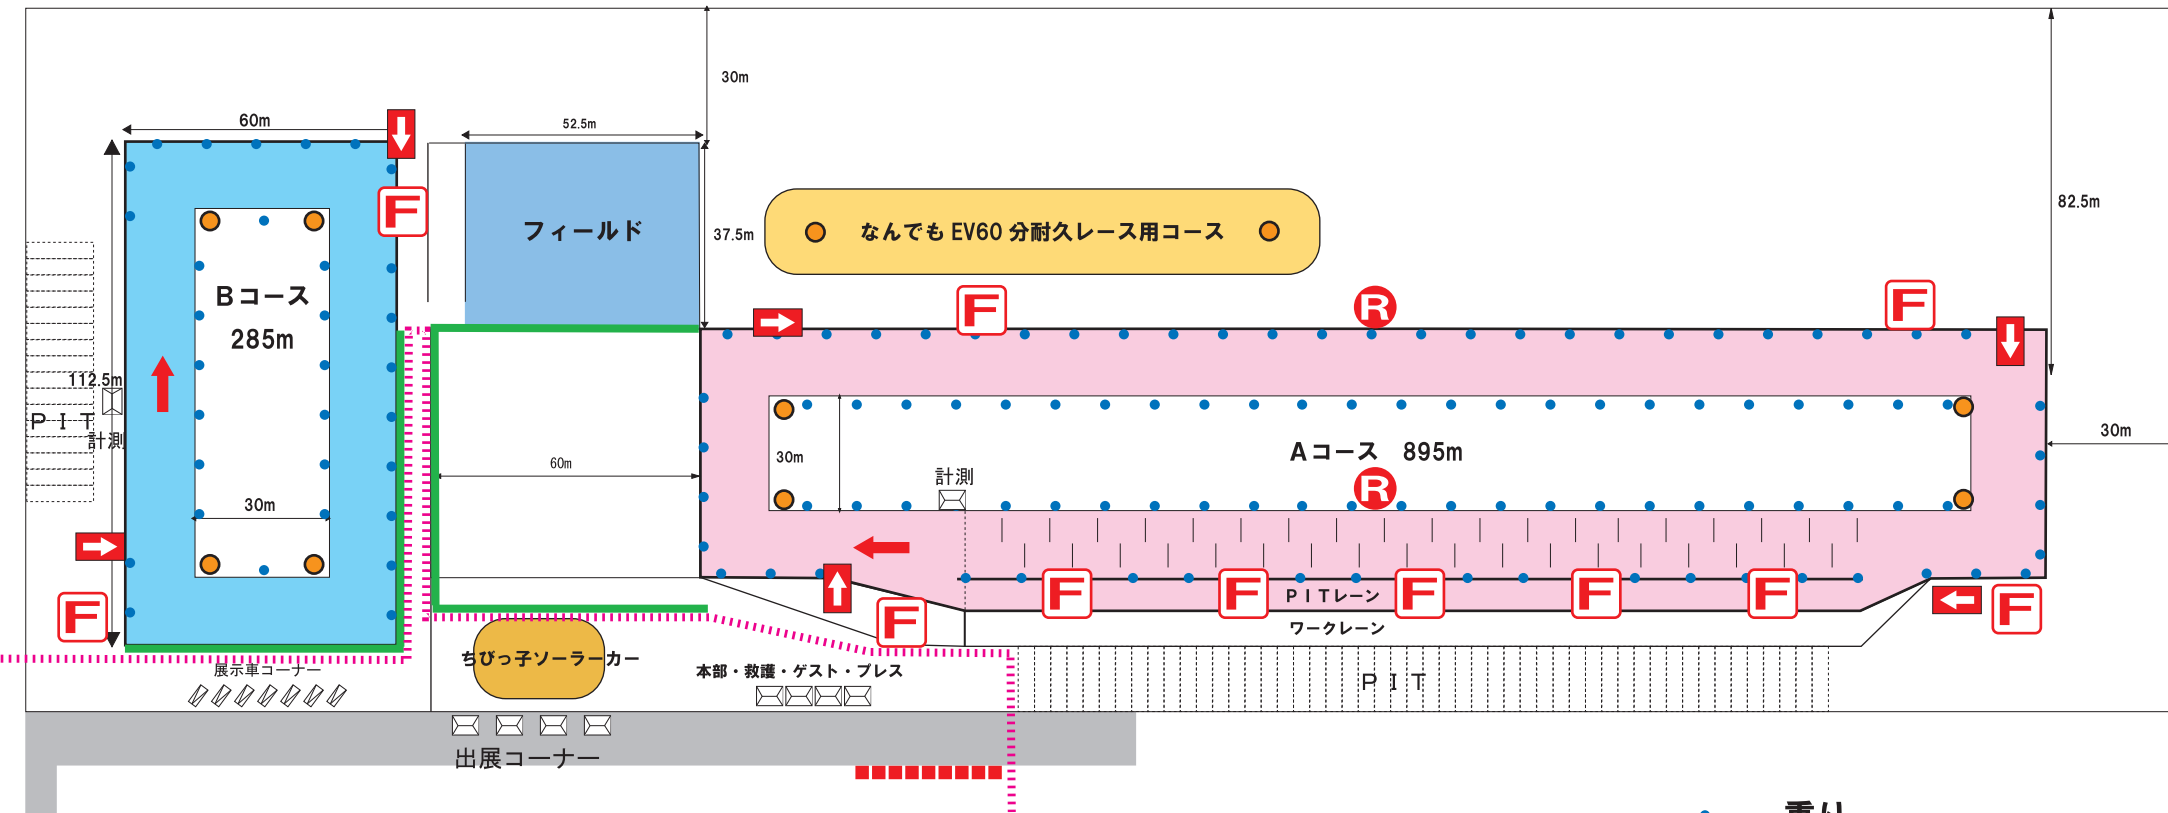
30m

60m

52.5m

82.5m

F

フィールド

37.5m

なんでも EV60 分耐久レース用コース

Bコース

285m

F

R

F

112.5m

PIT

計測

30m

Aコース 895m

30m

R

計測

60m

30m

F

F

F

F

F

F

F

F

PITレーン

ワークレーン

PIT

展示車コーナー

ちびっ子ソーラーカー

本部・救護・ゲスト・プレス

出展コーナー